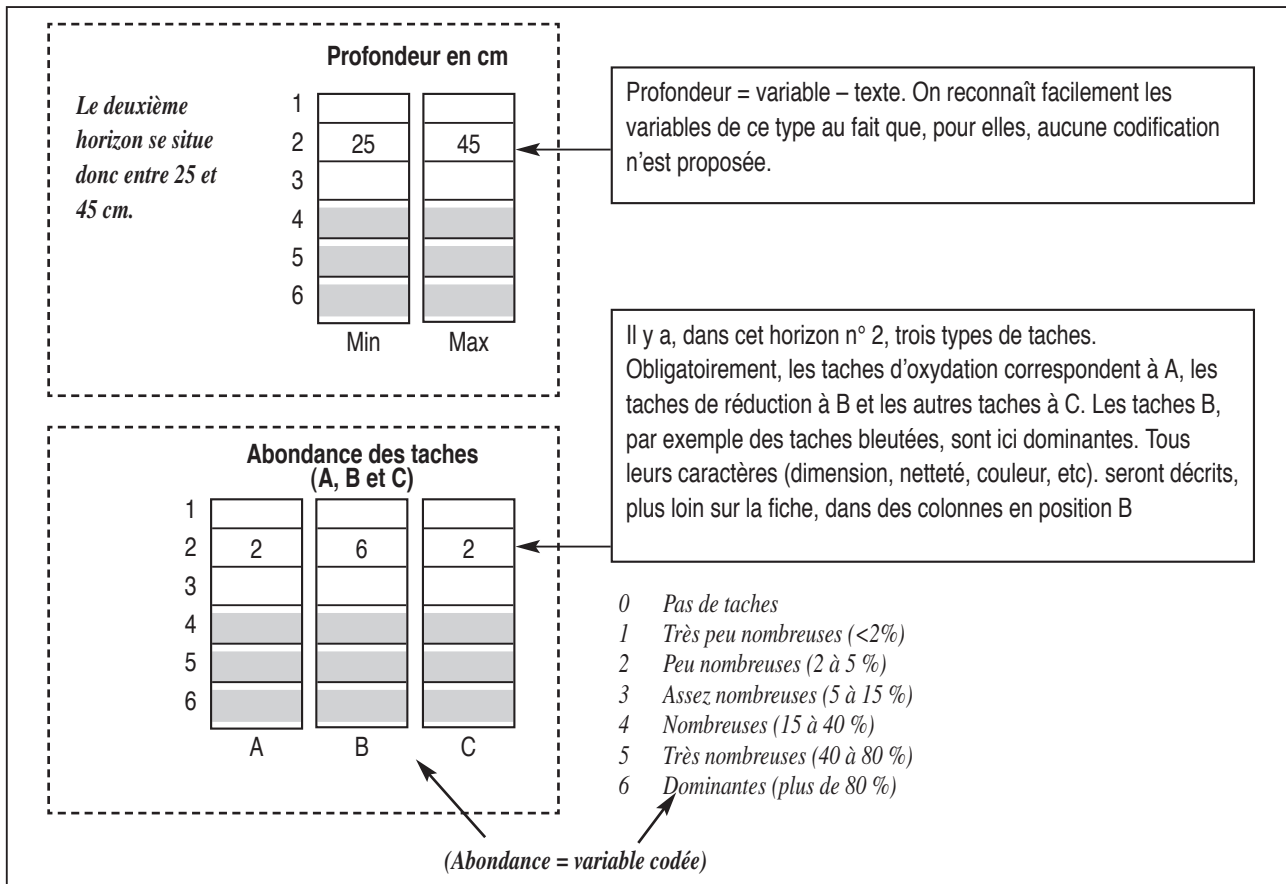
Profondeur en cm

Le deuxième horizon se situe donc entre 25 et 45 cm.

| | Min | Max |
|---|---|---|
| 1 | | |
| 2 | 25 | 45 |
| 3 | | |
| 4 | | |
| 5 | | |
| 6 | | |

Profondeur = variable – texte. On reconnaît facilement les variables de ce type au fait que, pour elles, aucune codification n'est proposée.

Il y a, dans cet horizon n° 2, trois types de taches. Obligatoirement, les taches d'oxydation correspondent à A, les taches de réduction à B et les autres taches à C. Les taches B, par exemple des taches bleutées, sont ici dominantes. Tous leurs caractères (dimension, netteté, couleur, etc). seront décrits, plus loin sur la fiche, dans des colonnes en position B

Abondance des taches (A, B et C)

| | A | B | C |
|---|---|---|---|
| 1 | | | |
| 2 | 2 | 6 | 2 |
| 3 | | | |
| 4 | | | |
| 5 | | | |
| 6 | | | |

0 Pas de taches
1 Très peu nombreuses (<2%)
2 Peu nombreuses (2 à 5 %)
3 Assez nombreuses (5 à 15 %)
4 Nombreuses (15 à 40 %)
5 Très nombreuses (40 à 80 %)
6 Dominantes (plus de 80 %)

(Abondance = variable codée)